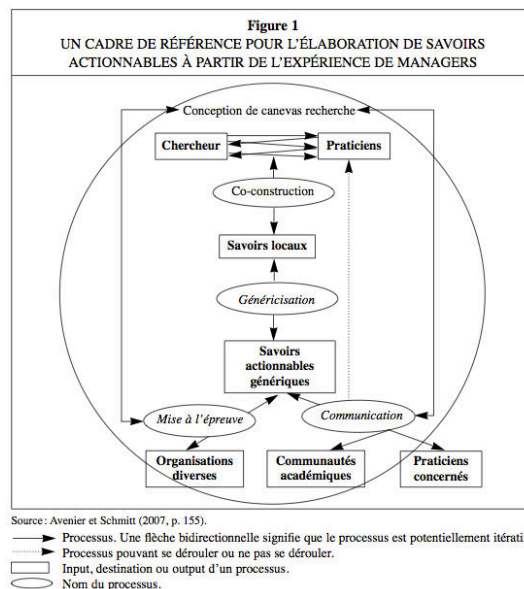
Figure 1

UN CADRE DE RÉFÉRENCE POUR L'ÉLABORATION DE SAVOIRS ACTIONNABLES À PARTIR DE L'EXPÉRIENCE DE MANAGERS

Conception de canevas recherche

Chercheur

Praticiens

Co-construction

Savoirs locaux

Généricisation

Savoirs actionnables génériques

Mise à l'épreuve

Communication

Organisations diverses

Communautés académiques

Praticiens concernés

Source : Avenier et Schmitt (2007, p. 155).

Processus. Une flèche bidirectionnelle signifie que le processus est potentiellement itérati

Processus pouvant se dérouler ou ne pas se dérouler.

Input, destination ou output d'un processus.

Nom du processus.